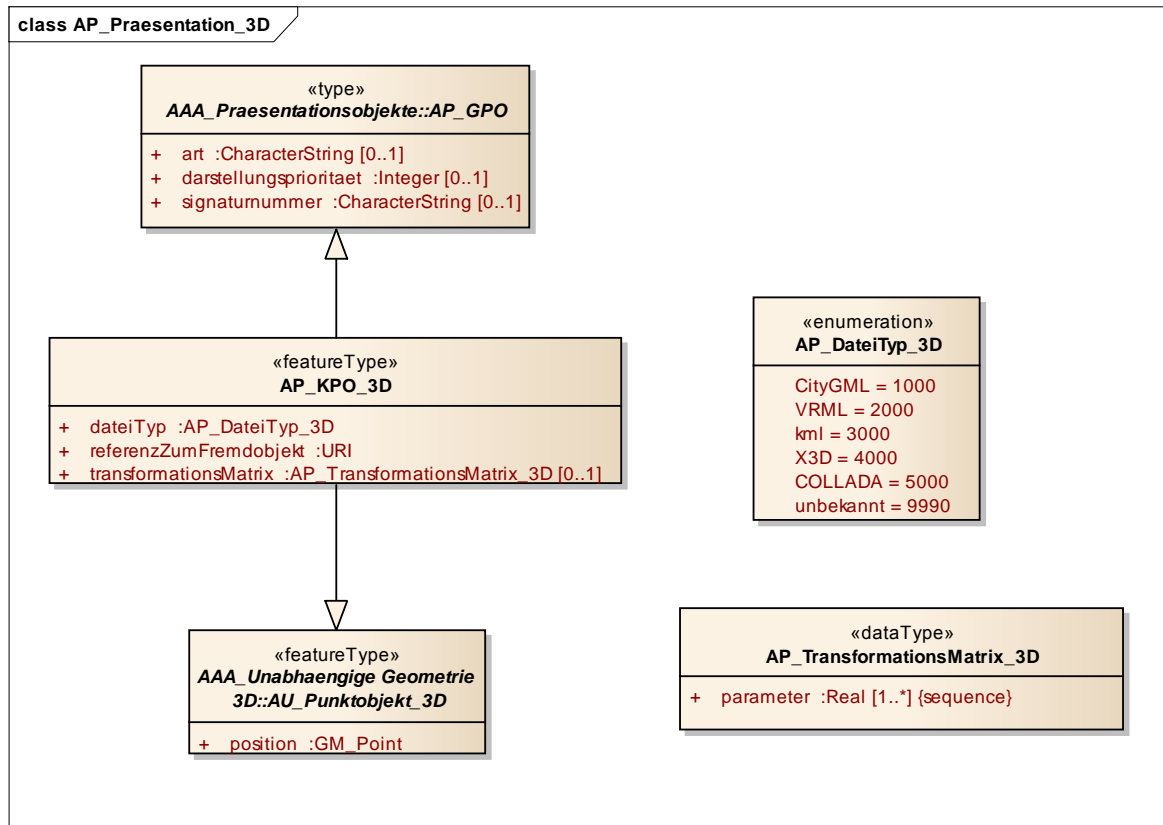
class AP_Praesentation_3D

«type»
AAA_Praesentationsobjekte::AP_GPO

+ art :CharacterString [0..1]
+ darstellungsprioritaet :Integer [0..1]
+ signaturnummer :CharacterString [0..1]

«featureType»
AP_KPO_3D

+ dateiTyp :AP_DateiTyp_3D
+ referenzZumFremdobjekt :URI
+ transformationsMatrix :AP_TransformationsMatrix_3D [0..1]

«featureType»
AAA_Unabhaengige Geometrie 3D::AU_Punktobjekt_3D

+ position :GM_Point

«enumeration»
AP_DateiTyp_3D

CityGML = 1000
VRML = 2000
kml = 3000
X3D = 4000
COLLADA = 5000
unbekannt = 9990

«dataType»
AP_TransformationsMatrix_3D

+ parameter :Real [1..*] {sequence}